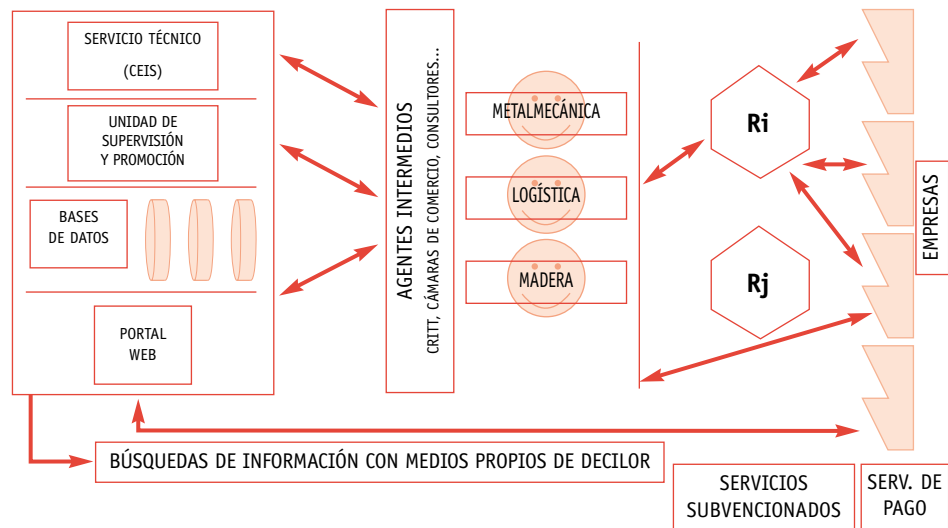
SERVICIO TÉCNICO
(CEIS)

UNIDAD DE SUPERVISIÓN Y PROMOCIÓN

BASES DE DATOS

PORTAL WEB

AGENTES INTERMEDIOS
CRITT, CÁMARAS DE COMERCIO, CONSULTORES...

METALMECÁNICA

LOGÍSTICA

MADERA

Ri

Rj

EMPRESAS

BÚSQUEDAS DE INFORMACIÓN CON MEDIOS PROPIOS DE DECILOR

SERVICIOS SUBVENCIONADOS

SERV. DE PAGO